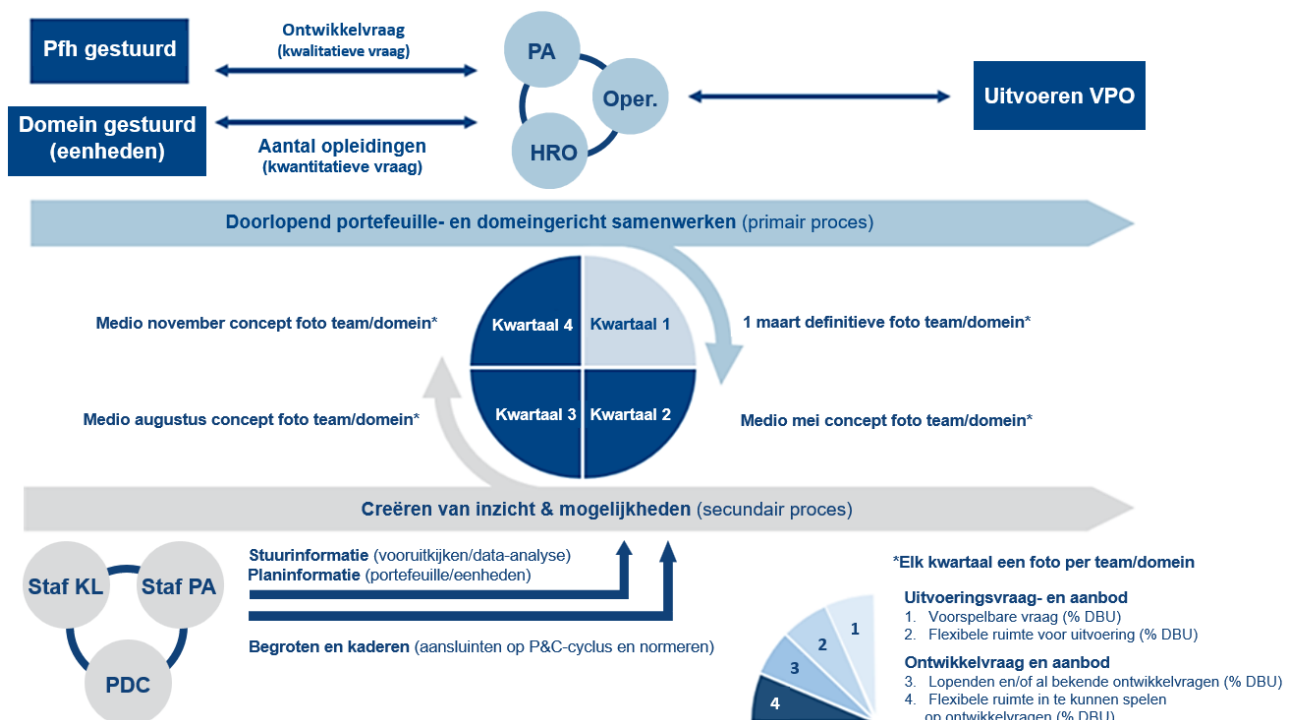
Pfh gestuurd

Domein gestuurd (eenheden)

Ontwikkelvraag (kwalitatieve vraag)

Aantal opleidingen (kwantitatieve vraag)

PA

Oper.

HRO

Uitvoeren VPO

Doorlopend portefeuille- en domeingericht samenwerken (primair proces)

Medio november concept foto team/domein*

Kwartaal 4

Kwartaal 1

1 maart definitieve foto team/domein*

Medio augustus concept foto team/domein*

Kwartaal 3

Kwartaal 2

Medio mei concept foto team/domein*

Creëren van inzicht & mogelijkheden (secundair proces)

Staf KL

Staf PA

PDC

Stuurinformatie (vooruitkijken/data-analyse)
Planinformatie (portefeuille/eenheden)

Begroten en kaderen (aansluinten op P&C-cyclus en normeren)

*Elk kwartaal een foto per team/domein

Uitvoeringsvraag- en aanbod
1. Voorspelbare vraag (% DBU)
2. Flexibele ruimte voor uitvoering (% DBU)

Ontwikkelvraag en aanbod
3. Lopenden en/of al bekende ontwikkelvragen (% DBU)
4. Flexibele ruimte in te kunnen spelen op ontwikkelvragen (% DBU)

1
2
3
4